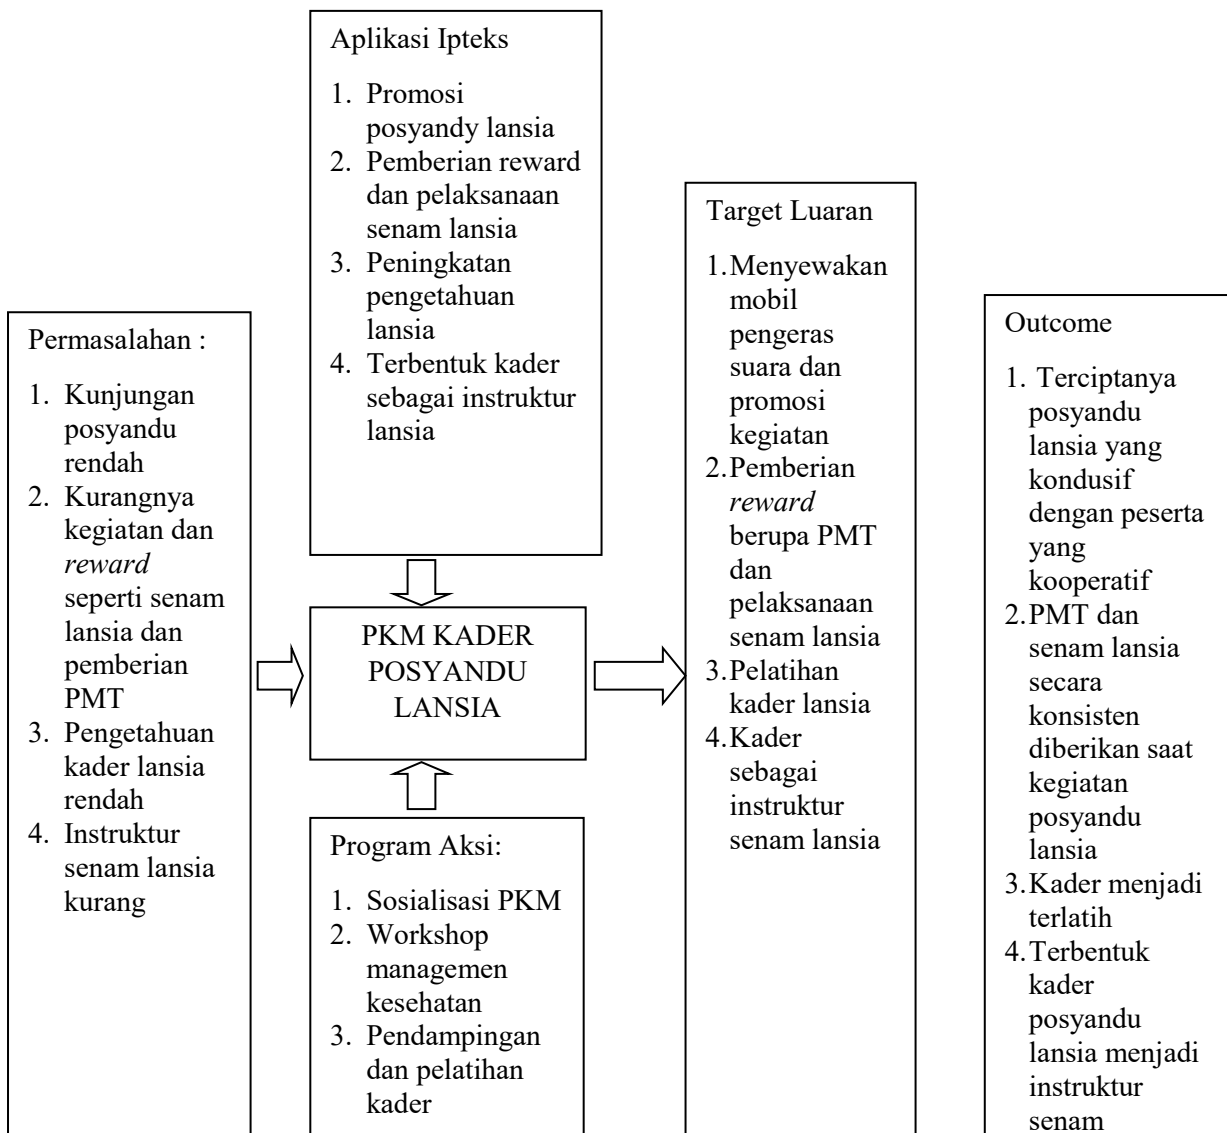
Permasalahan :

1. Kunjungan posyandu rendah
2. Kurangnya kegiatan dan *reward* seperti senam lansia dan pemberian PMT
3. Pengetahuan kader lansia rendah
4. Instruktur senam lansia kurang

Aplikasi Ipteks

1. Promosi posyandy lansia
2. Pemberian reward dan pelaksanaan senam lansia
3. Peningkatan pengetahuan lansia
4. Terbentuk kader sebagai instruktur lansia

PKM KADER POSYANDU LANSIA

Program Aksi:

1. Sosialisasi PKM
2. Workshop managemen kesehatan
3. Pendampingan dan pelatihan kader

Target Luaran

1. Menyewakan mobil pengeras suara dan promosi kegiatan
2. Pemberian *reward* berupa PMT dan pelaksanaan senam lansia
3. Pelatihan kader lansia
4. Kader sebagai instruktur senam lansia

Outcome

1. Terciptanya posyandu lansia yang kondusif dengan peserta yang kooperatif
2. PMT dan senam lansia secara konsisten diberikan saat kegiatan posyandu lansia
3. Kader menjadi terlatih
4. Terbentuk kader posyandu lansia menjadi instruktur senam